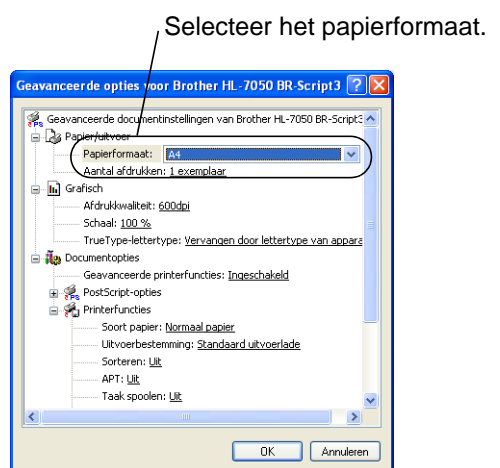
Selecteer het papierformaat.

Geavanceerde opties voor Brother HL-7050 BR-Script3

Geavanceerde documentinstellingen van Brother HL-7050 BR-Script3
Papier/uitvoer
Papierformaat: A4
Aantal afdrukken: 1 exemplaar
Grafisch
Afdrukkwaliteit: 600dpi
Schaal: 100 %
TrueType-lettertype: Vervangen door lettertype van appara
Documentopties
Geavanceerde printerfuncties: Ingeschakeld
PostScript-opties
Printerfuncties
Soort papier: Normaal papier
Uitvoerbestemming: Standaard uitvoerlade
Sorteren: Uit
APT: Uit
Taak spoolen: Uit

OK
Annuleren